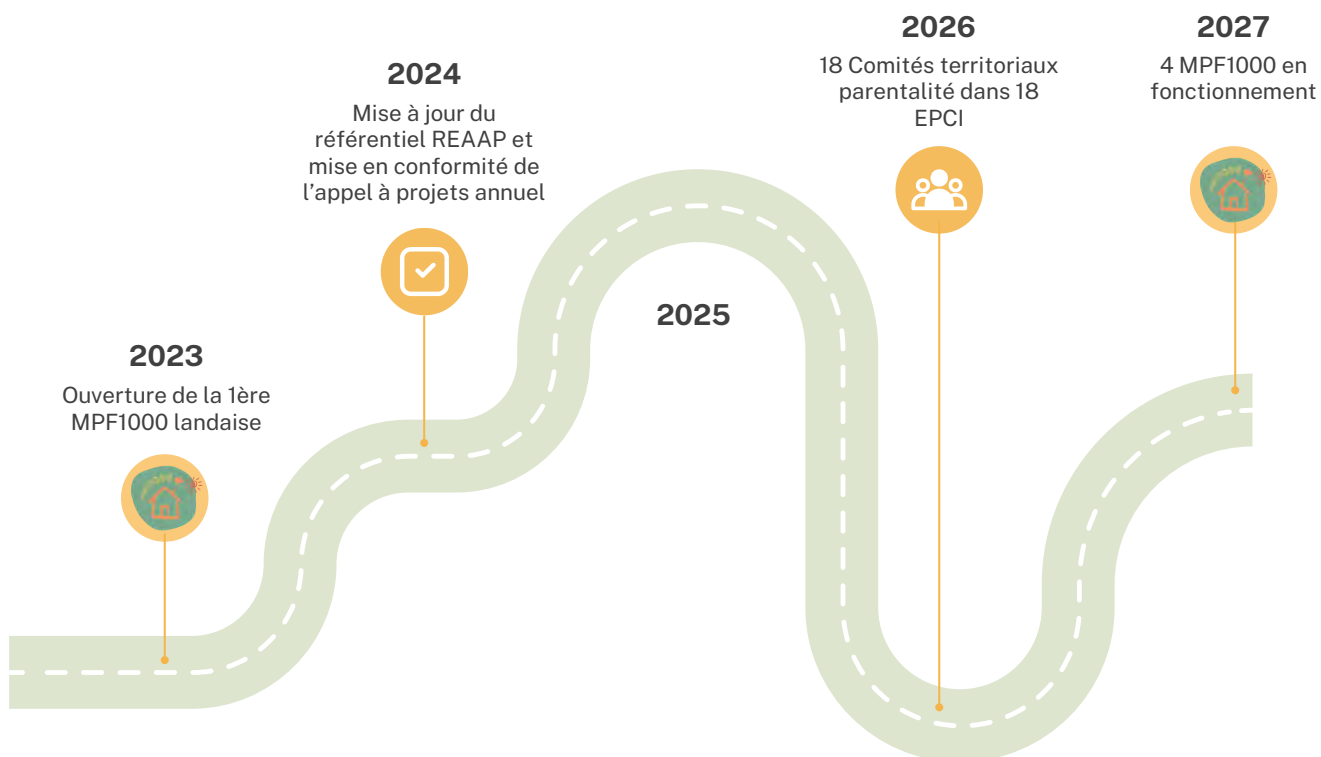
2023
Ouverture de la 1ère MPF1000 landaise

2024
Mise à jour du référentiel REAAP et mise en conformité de l'appel à projets annuel

2025

2026
18 Comités territoriaux parentalité dans 18 EPCI

2027
4 MPF1000 en fonctionnement